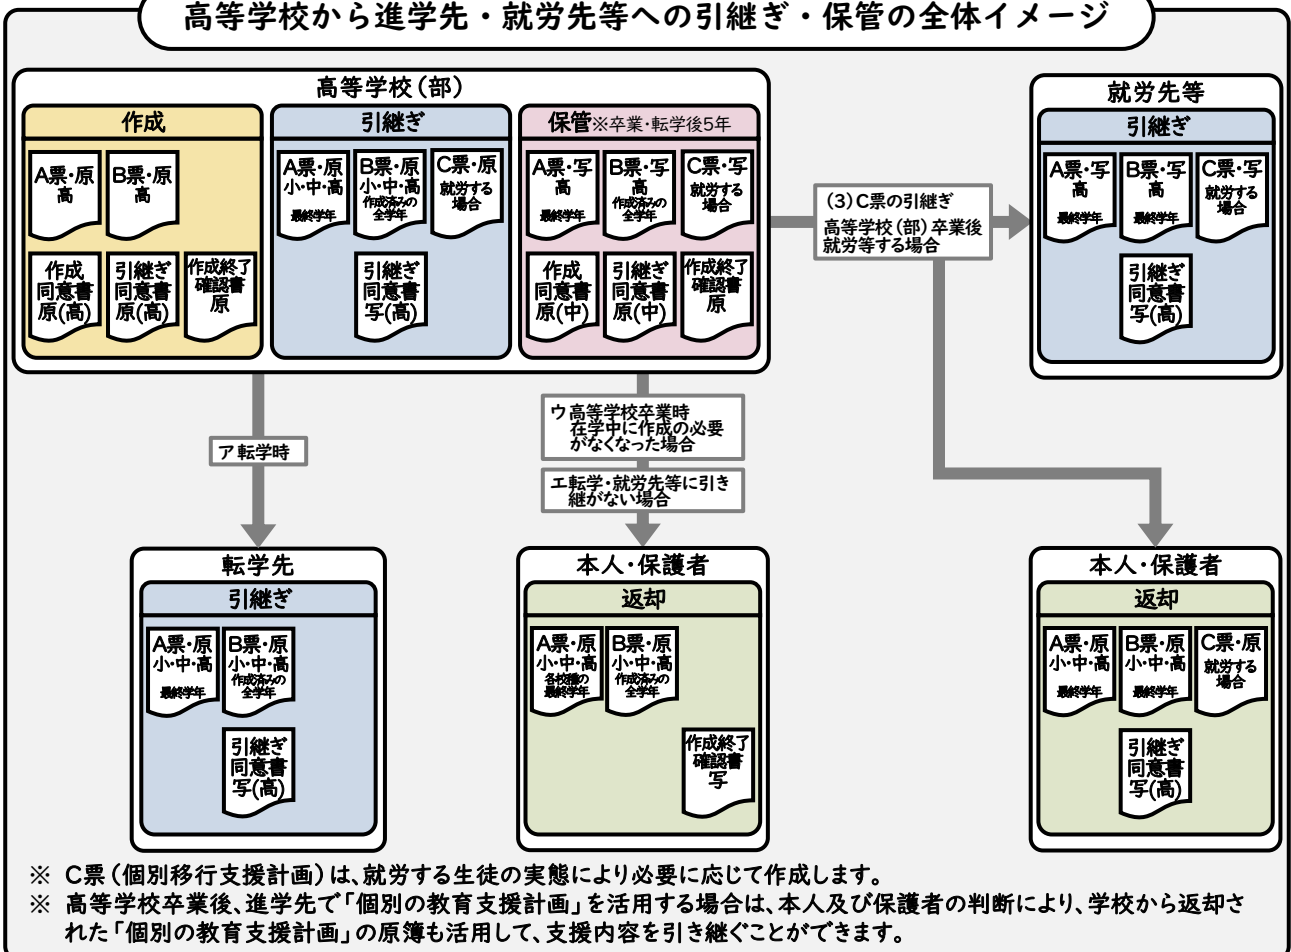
高等学校から進学先・就労先等への引継ぎ・保管の全体イメージ

高等学校（部）

作成

A票・原
高

B票・原
高

作成
同意書
原(高)

引継ぎ
同意書
原(高)

作成終了
確認書
原

引継ぎ

A票・原
小・中・高
最終学年

B票・原
小・中・高
作成済みの
全学年

C票・原
就労する
場合

引継ぎ
同意書
写(高)

保管※卒業・転学後5年

A票・写
高
最終学年

B票・写
高
作成済みの
全学年

C票・写
就労する
場合

作成
同意書
原(中)

引継ぎ
同意書
原(中)

作成終了
確認書
原

(3) C票の引継ぎ
高等学校（部）卒業後
就労等する場合

就労先等

引継ぎ

A票・写
高
最終学年

B票・写
高
最終学年

C票・写
就労する
場合

引継ぎ
同意書
写(高)

ア 転学時

ウ 高等学校卒業時
在学中に作成の必要
がなくなった場合

エ 転学・就労先等に引き
継がない場合

転学先

引継ぎ

A票・原
小・中・高
最終学年

B票・原
小・中・高
作成済みの
全学年

引継ぎ
同意書
写(高)

本人・保護者

返却

A票・原
小・中・高
各校種の
最終学年

B票・原
小・中・高
作成済みの
全学年

作成終了
確認書
写

本人・保護者

返却

A票・原
小・中・高
最終学年

B票・原
小・中・高
最終学年

C票・原
就労する
場合

引継ぎ
同意書
写(高)

※ C票（個別移行支援計画）は、就労する生徒の実態により必要に応じて作成します。
※ 高等学校卒業後、進学先で「個別の教育支援計画」を活用する場合は、本人及び保護者の判断により、学校から返却された「個別の教育支援計画」の原簿も活用して、支援内容を引き継ぐことができます。